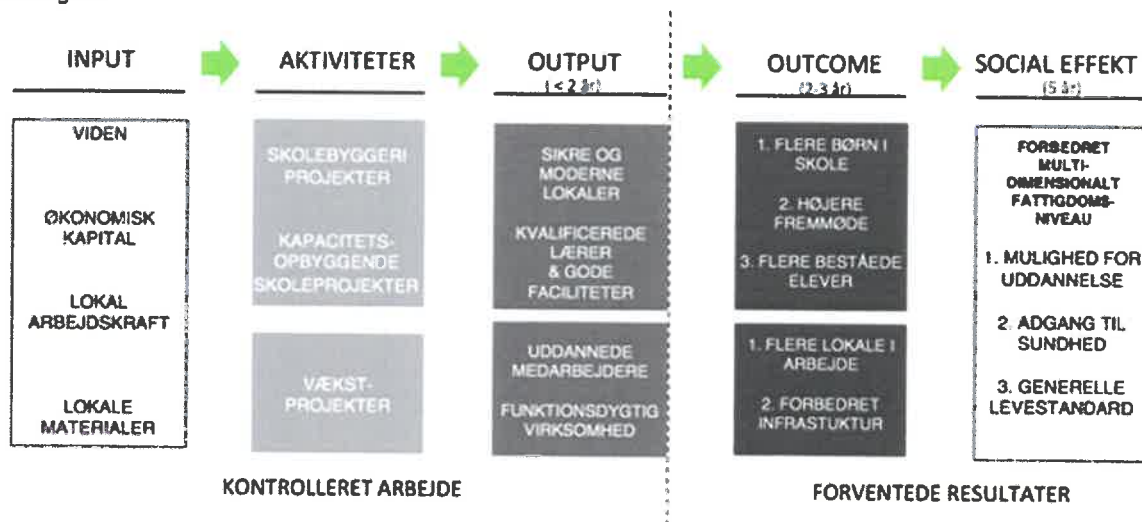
INPUT

VIDEN

ØKONOMISK KAPITAL

LOKAL ARBEJDSKRAFT

LOKALE MATERIALER

AKTIVITETER

SKOLEBYGGERI PROJEKTER

KAPACITETS-OPBYGGENDE SKOLEPROJEKTER

VÆKST-PROJEKTER

OUTPUT
(< 2 år)

SIKRE OG MODERNE LOKALER

KVALIFICEREDE LÆRER & GODE FACILITETER

UDDANNEDE MEDARBEJDERE

FUNKTIONSDYGTIG VIRKSOMHED

KONTROLLERET ARBEJDE

OUTCOME
(2-3 år)

1. FLERE BØRN I SKOLE

2. HØJERE FREMMØDE

3. FLERE BESTÅEDE ELEVER

1. FLERE LOKALE I ARBEJDE

2. FORBEDRET INFRASTUKTUR

SOCIAL EFFEKT
(5 år)

FORBEDRET MULTI-DIMENSIONALT FATTIGDOMS-NIVEAU

1. MULIGHED FOR UDDANNELSE

2. ADGANG TIL SUNDHED

3. GENERELLE LEVESTANDARD

FORVENTEDE RESULTATER